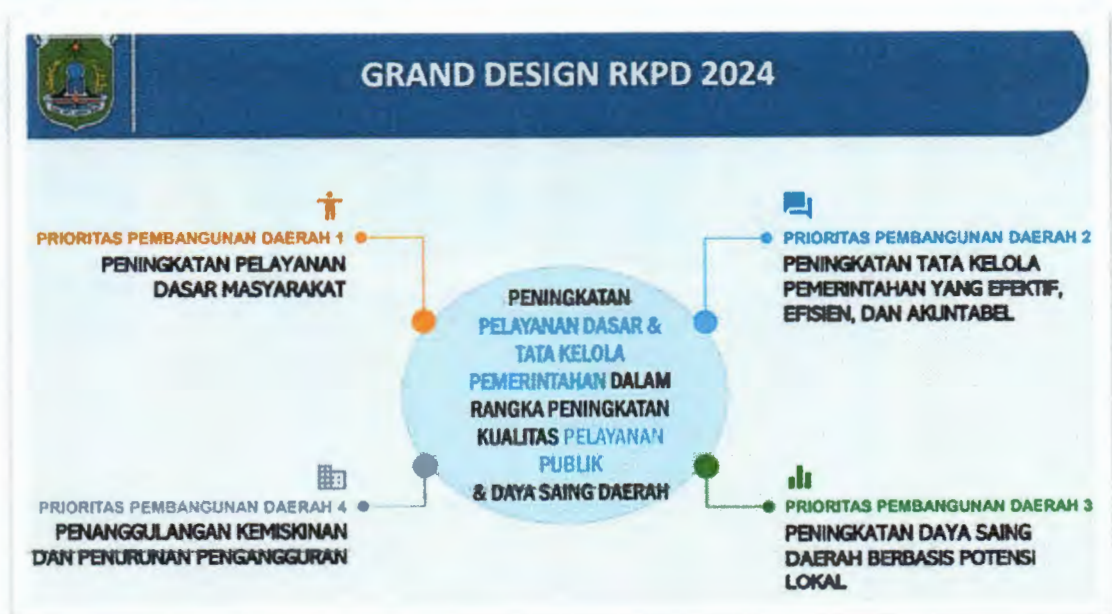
GRAND DESIGN RKPD 2024

PRIORITAS PEMBANGUNAN DAERAH 1
PENINGKATAN PELAYANAN DASAR MASYARAKAT

PRIORITAS PEMBANGUNAN DAERAH 2
PENINGKATAN TATA KELOLA PEMERINTAHAN YANG EFEKTIF, EFISIEN, DAN AKUNTABEL

PENINGKATAN PELAYANAN DASAR & TATA KELOLA PEMERINTAHAN DALAM RANGKA PENINGKATAN KUALITAS PELAYANAN PUBLIK & DAYA SAING DAERAH

PRIORITAS PEMBANGUNAN DAERAH 4
PENANGGULANGAN KEMISKINAN DAN PENURUNAN PENGANGGURAN

PRIORITAS PEMBANGUNAN DAERAH 3
PENINGKATAN DAYA SAING DAERAH BERBASIS POTENSI LOKAL